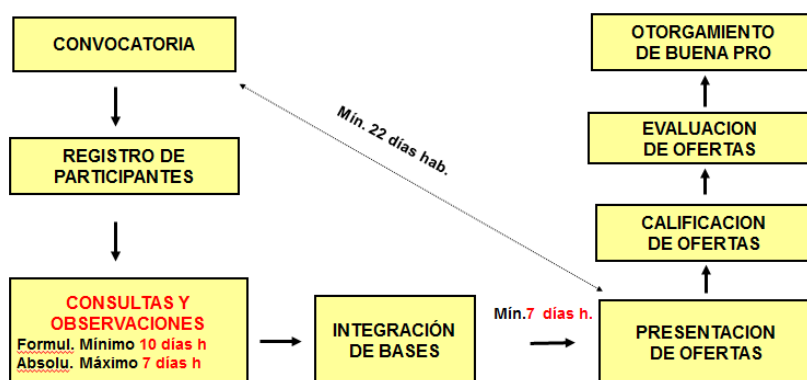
CONVOCATORIA

REGISTRO DE PARTICIPANTES

CONSULTAS Y OBSERVACIONES
Formul. Mínimo 10 días h
Absolu. Máximo 7 días h

INTEGRACIÓN DE BASES

Mín. 22 días hab.

Mín.7 días h.

PRESENTACION DE OFERTAS

CALIFICACION DE OFERTAS

EVALUACION DE OFERTAS

OTORGAMIENTO DE BUENA PRO